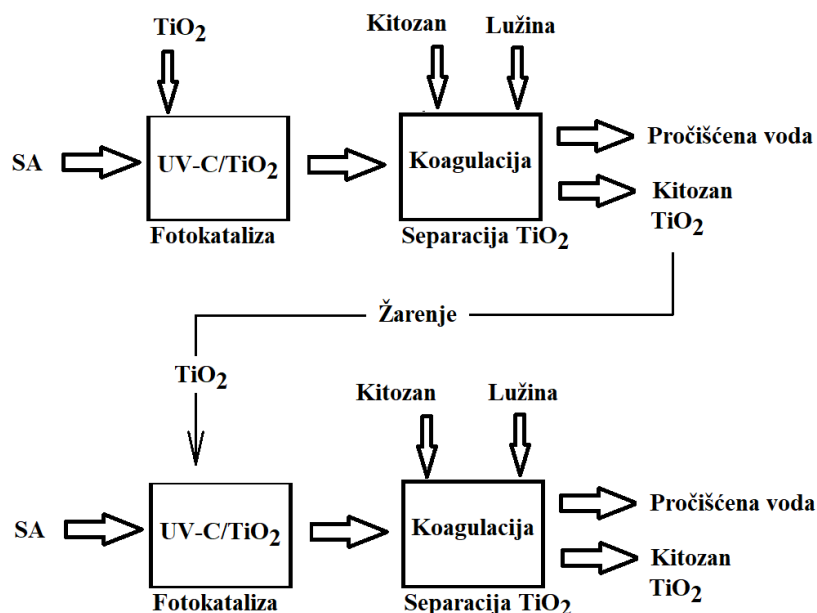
$TiO_2$

Kitozan

Lužina

SA

UV-C/$TiO_2$

Fotokataliza

Koagulacija

Separacija $TiO_2$

Pročišćena voda

Kitozan

$TiO_2$

Žarenje

$TiO_2$

Kitozan

Lužina

SA

UV-C/$TiO_2$

Fotokataliza

Koagulacija

Separacija $TiO_2$

Pročišćena voda

Kitozan

$TiO_2$